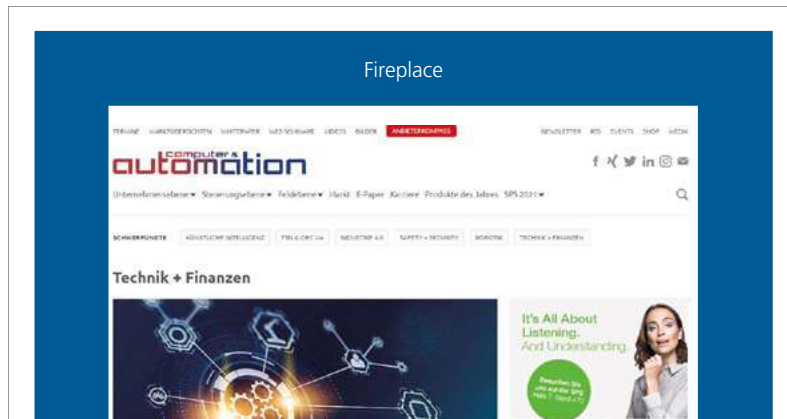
Fireplace

TERMINE MARKTÜBERSICHTEN WHITEPAPER WEBSEMINARE VIDEOS BILDER ANBIETERKOMPASS

NEWSLETTER RSS EVENTS SHOP MEDIA

computer & automation

Unternehmensebene ▾ Steuerungsebene ▾ Feldebene ▾ Markt E-Paper Karriere Produkte des Jahres SPS 2021 ▾

SCHWERPUNKTE KÜNSTLICHE INTELLIGENZ TSN & OPC UA INDUSTRIE 4.0 SAFETY + SECURITY ROBOTIK TECHNIK + FINANZEN

Technik + Finanzen

It's All About Listening. And Understanding.

Besuchen Sie uns auf der SPS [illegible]